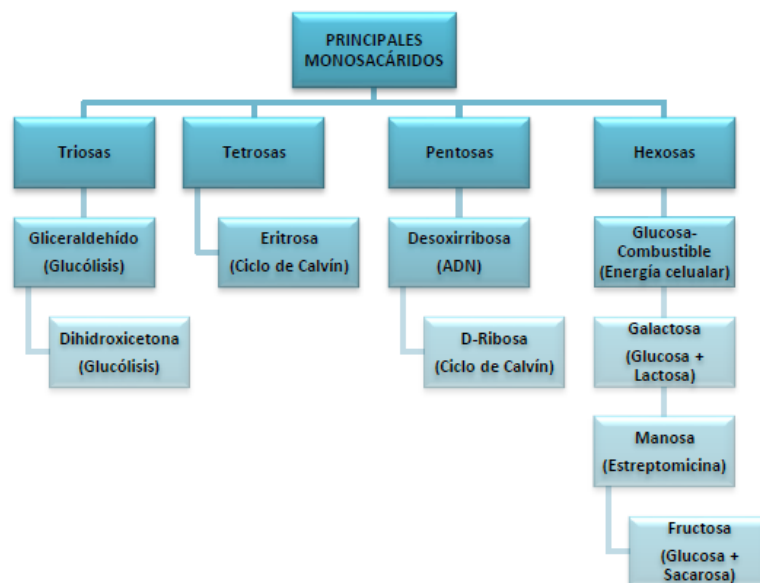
PRINCIPALES MONOSACÁRIDOS

Triosas

Gliceraldehído (Glucólisis)

Dihidroxicetona (Glucólisis)

Tetrosas

Eritrosa (Ciclo de Calvín)

Pentosas

Desoxirribosa (ADN)

D-Ribosa (Ciclo de Calvín)

Hexosas

Glucosa-Combustible (Energía celualar)

Galactosa (Glucosa + Lactosa)

Manosa (Estreptomicina)

Fructosa (Glucosa + Sacarosa)